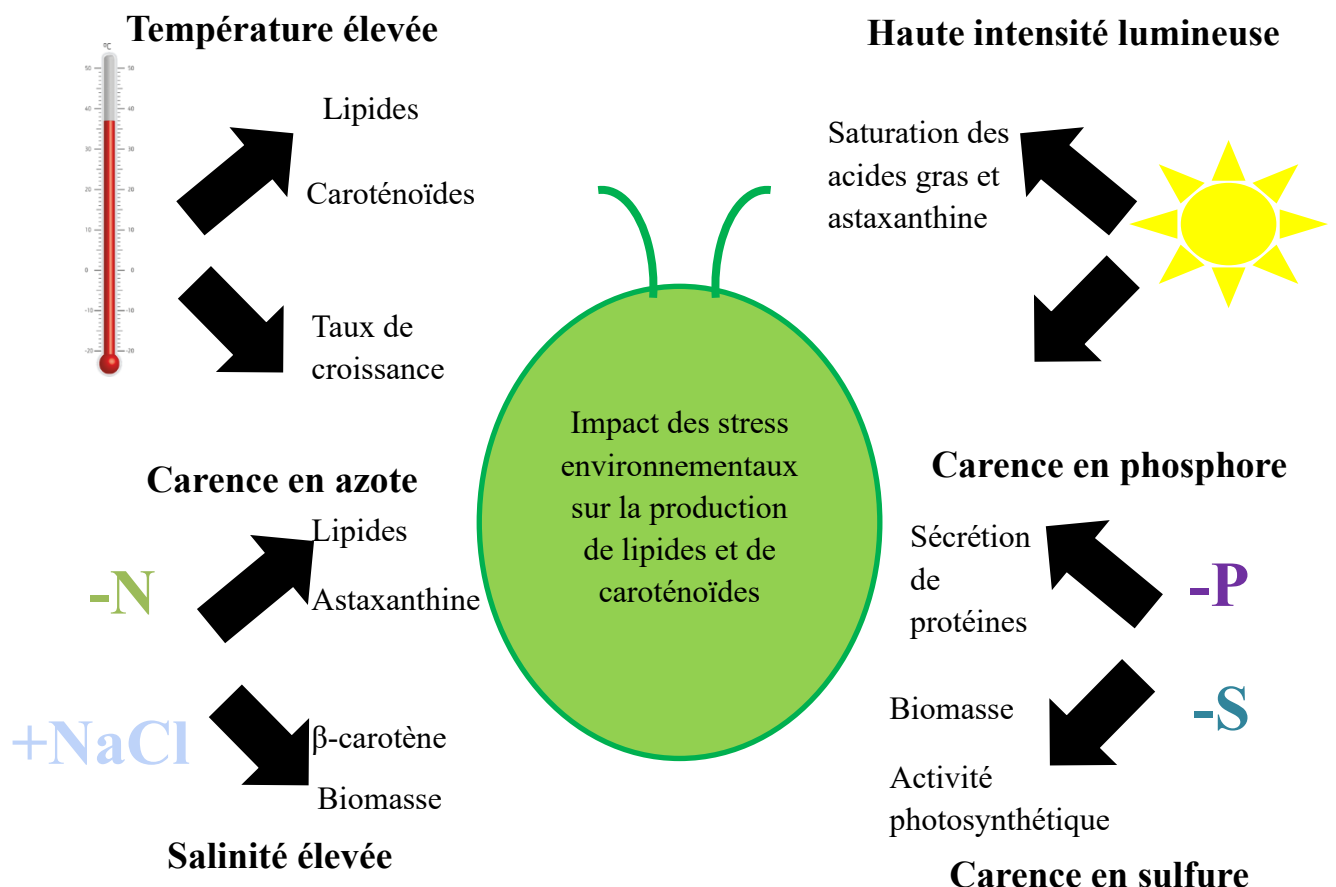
Température élevée

°C
50
40
30
20
10
0
-10
-20

Lipides

Caroténoïdes

Taux de croissance

Haute intensité lumineuse

Saturation des acides gras et astaxanthine

Impact des stress environnementaux sur la production de lipides et de caroténoïdes

Carence en azote

-N

Lipides

Astaxanthine

+NaCl

β-carotène

Biomasse

Salinité élevée

Carence en phosphore

Sécrétion de protéines

-P

-S

Biomasse

Activité photosynthétique

Carence en sulfure